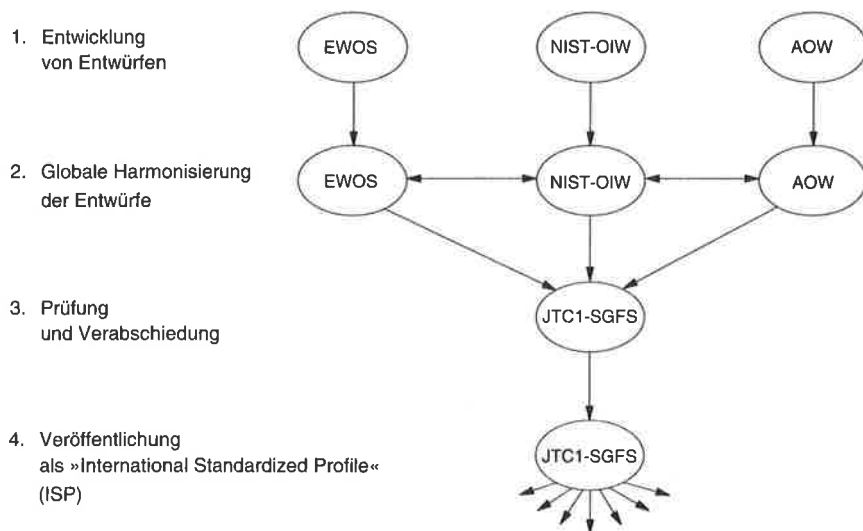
1. Entwicklung von Entwürfen

EWOS

NIST-OIW

AOW

2. Globale Harmonisierung der Entwürfe

EWOS

NIST-OIW

AOW

3. Prüfung und Verabschiedung

JTC1-SGFS

4. Veröffentlichung als »International Standardized Profile« (ISP)

JTC1-SGFS